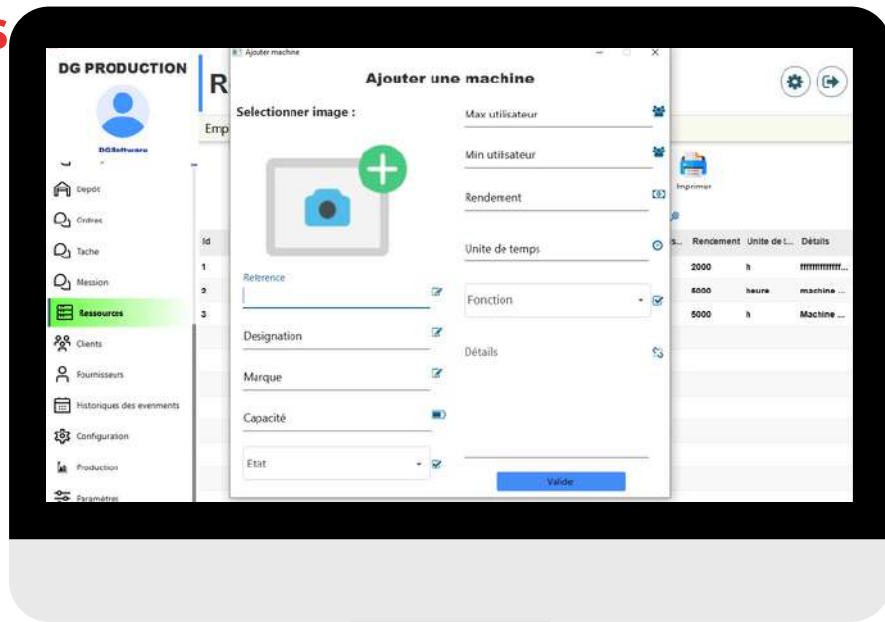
DG PRODUCTION

DGSoftware

Depot
Ordres
Tache
Mission
Ressources
Clients
Fournisseurs
Historiques des evenments
Configuration
Production
Paramètres

R

Emp

Imprimer

| Id | ... | s... | Rendement | Unite de t... | Détails |
|---|---|---|---|---|---|
| 1 | | | 2000 | h | ffffffffffffff... |
| 2 | | | 5000 | heure | machine ... |
| 3 | | | 5000 | h | Machine ... |

Ajouter machine

Ajouter une machine

Selectionner image :

Reference

Designation

Marque

Capacité

Etat

Max utilisateur

Min utilisateur

Rendement

Unite de temps

Fonction

Détails

Valide